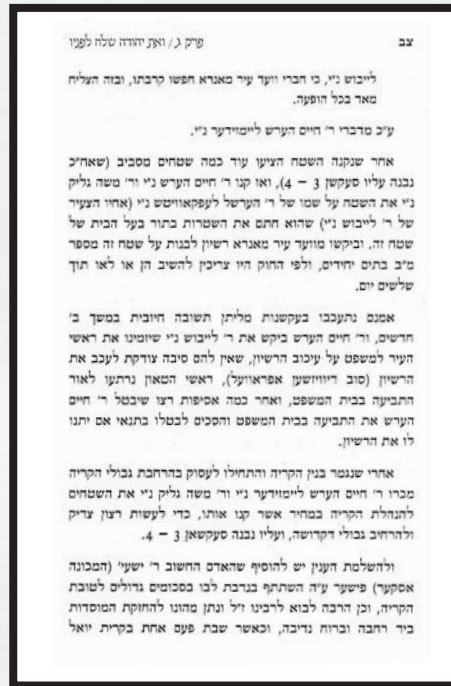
פרק ג / ואת יהודה שלח לפניו

צב

לייבוש נ״י, כי חברי וועד עיר מאנרא חפשו קרבתו, ובזה הצליח מאד בכל הופעה.

ע״כ מדברי ר׳ חיים הערש לימווידער נ״י.

אחר שנקנה השטח הציעו עוד כמה שטחים מסביב (שאח״כ נבנה עליו סעקשן 3 – 4), ואז קנו ר׳ חיים הערש נ״י ור׳ משה גליק נ״י את השטח על שמו של ר׳ הערש לעפקאוויטש נ״י (אחיו הצעיר של ר׳ לייבוש נ״י) שהוא חתם את השטרות בתור בעל הבית של שטח זה, וביקשו מוועד עיר מאנרא רשיון לבנות על שטח זה מספר מ״ב בתים יחידים, ולפי החוק היו צריכין להשיב הן או לאו תוך שלשים יום.

אמנם נתעכבו בעקשנות מליתן תשובה חיובית במשך ב׳ חדשים, ור׳ חיים הערש ביקש את ר׳ לייבוש נ״י שיומינו את ראשי העיר למשפט על עיכוב הרשיון, שאין להם סיבה צודקת לעכב את הרשיון (סוב דיוויזשען אפראוועל), ראשי הטאון נרתעו לאור התביעה בבית המשפט, ואחר כמה אסיפות רצו שיבטל ר׳ חיים הערש את התביעה בבית המשפט והסכים לבטלו בתנאי אם יתנו לו את הרשיון.

אחרי שנגמר בנין הקריה והתחילו לעסוק בהרחבת גבולי הקריה מכרו ר׳ חיים הערש לימווידער נ״י ור׳ משה גליק נ״י את השטחים להנהלת הקריה במחיר אשר קנו אותו, כדי לעשות רצון צדיק ולהרחיב גבולי דקדושה, ועליו נבנה סעקשאן 3 – 4.

ולהשלמת הענין יש להוסיף שהאדם החשוב ר׳ ישעי׳ (המכונה אסקער) פישער ע״ה השתתף בנדבת לבו בסכומים גדולים לטובת הקריה, וכן הרבה לבוא לרבינו ז״ל ונתן מהונו להחזקת המוסדות ביד רחבה וברוח נדיבה, וכאשר שבת פעם אחת בקרית יואל